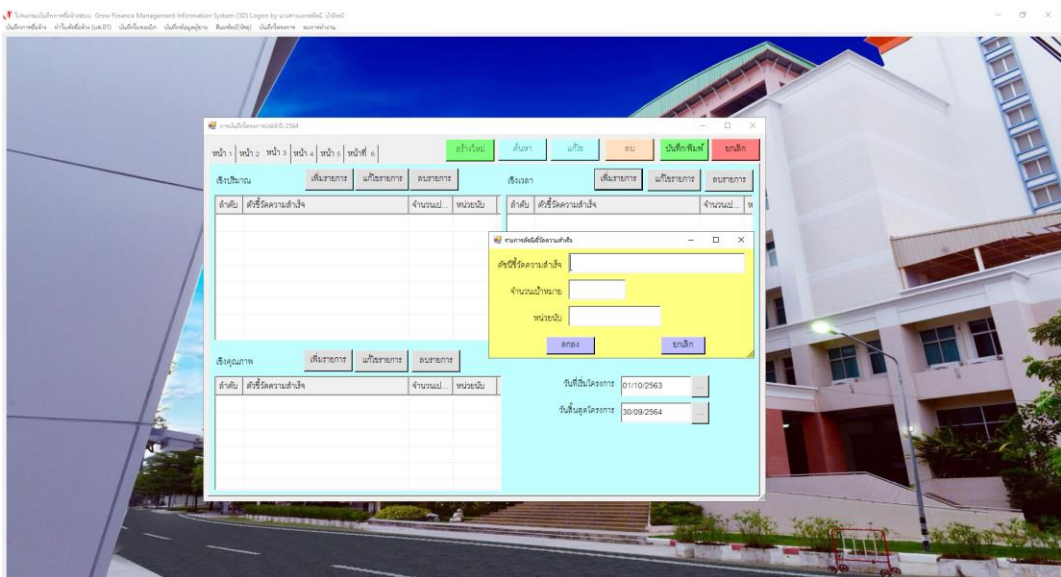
โปรแกรมบันทึกการซื้อจ้างแบบ Grow Finance Management Information System (3D) Logon by นางสาวมยุรี บุญมี
บันทึกการซื้อจ้าง คำในสั่งซื้อจ้าง (บค.01) บันทึกใบขออนุมัติ บันทึกข้อมูลผู้ขาย ค้นหาข้อมูล(ใหม่) บันทึกโครงการ ออกรายงาน

การบันทึกโครงการประจำปี 2564

หน้า 1 | หน้า 2 | หน้า 3 | หน้า 4 | หน้า 5 | หน้าที่ 6

สร้างใหม่ | ค้นหา | แก้ไข | ลบ | บันทึก/พิมพ์ | ยกเลิก

เชิงปริมาณ | เพิ่มรายการ | แก้ไขรายการ | ลบรายการ

| ลำดับ | ตัวชี้วัดความสำเร็จ | จำนวนเป... | หน่วยนับ |
|---|---|---|---|

เชิงเวลา | เพิ่มรายการ | แก้ไขรายการ | ลบรายการ

| ลำดับ | ตัวชี้วัดความสำเร็จ | จำนวนเป... |
|---|---|---|

รายการตัวชี้วัดความสำเร็จ

ตัวชี้วัดความสำเร็จ
จำนวนเป้าหมาย
หน่วยนับ
ตกลง | ยกเลิก

เชิงคุณภาพ | เพิ่มรายการ | แก้ไขรายการ | ลบรายการ

| ลำดับ | ตัวชี้วัดความสำเร็จ | จำนวนเป... | หน่วยนับ |
|---|---|---|---|

วันที่เริ่มโครงการ 01/10/2563
วันสิ้นสุดโครงการ 30/09/2564